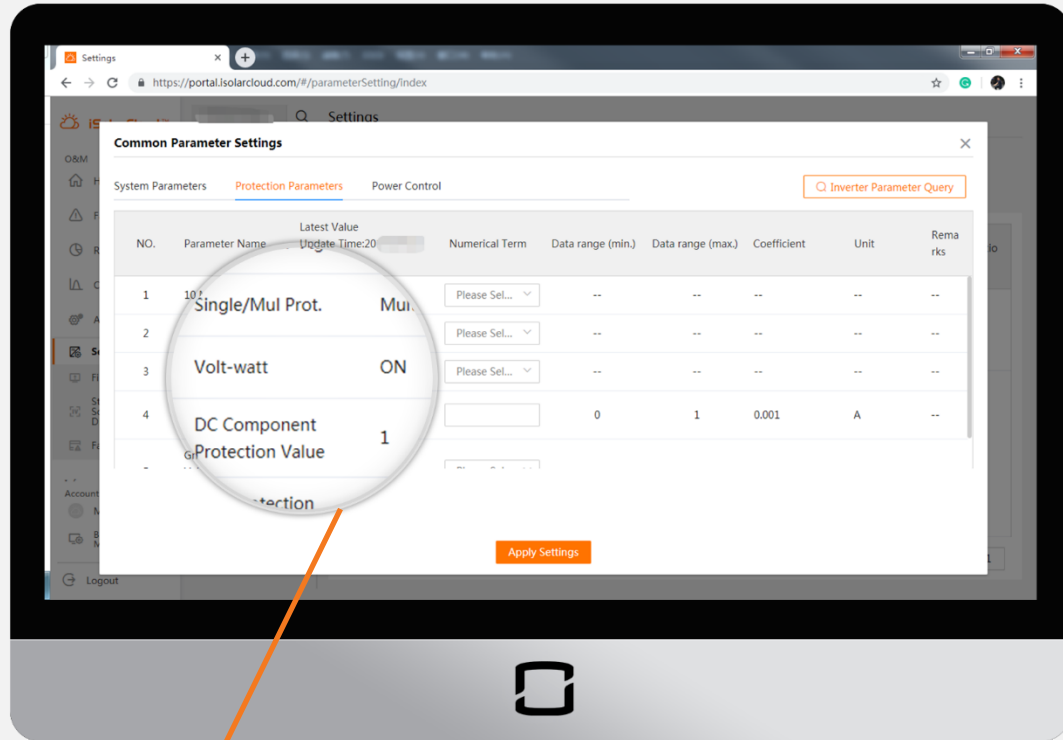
Settings

https://portal.isolarcloud.com/#/parameterSetting/index

Settings

O&M

Common Parameter Settings

System Parameters Protection Parameters Power Control

Inverter Parameter Query

| NO. | Parameter Name | Latest Value Update Time:20 | Numerical Term | Data range (min.) | Data range (max.) | Coefficient | Unit | Remarks |
|---|---|---|---|---|---|---|---|---|
| 1 | Single/Mul Prot. | Mu | Please Sel... | -- | -- | -- | -- | -- |
| 2 | | | Please Sel... | -- | -- | -- | -- | -- |
| 3 | Volt-watt | ON | Please Sel... | -- | -- | -- | -- | -- |
| 4 | DC Component Protection Value | 1 | | 0 | 1 | 0.001 | A | -- |

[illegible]tection

Apply Settings

Account

Logout